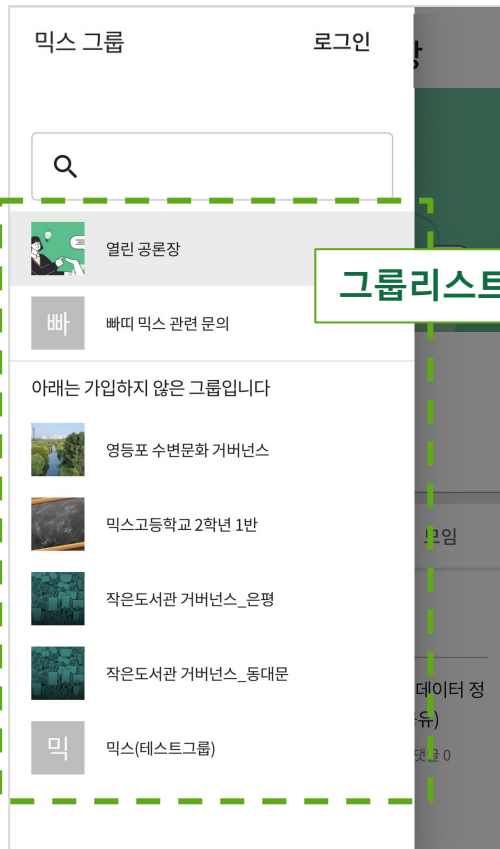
믹스 그룹

로그인

열린 공론장

빠

빠띠 믹스 관련 문의

그룹리스트

아래는 가입하지 않은 그룹입니다

영등포 수변문화 거버넌스

믹스고등학교 2학년 1반

작은도서관 거버넌스_은평

작은도서관 거버넌스_동대문

믹

믹스(테스트그룹)

장

모임

데이터 정

유)

댓글 0